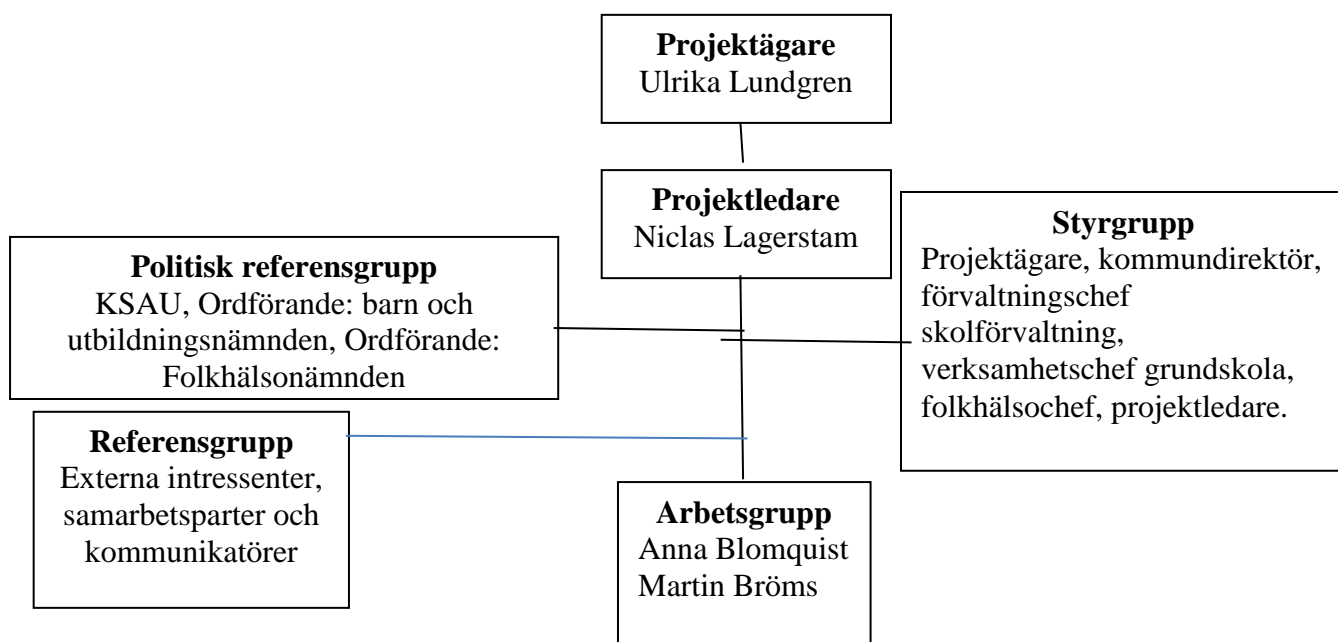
**Projektägare**
Ulrika Lundgren

**Projektledare**
Niclas Lagerstam

**Styrgrupp**
Projektägare, kommundirektör, förvaltningschef skolförvaltning, verksamhetschef grundskola, folkhälsochef, projektledare.

**Politisk referensgrupp**
KSAU, Ordförande: barn och utbildningsnämnden, Ordförande: Folkhälsonämnden

**Referensgrupp**
Externa intressenter, samarbetsparter och kommunikatörer

**Arbetsgrupp**
Anna Blomquist
Martin Bröms